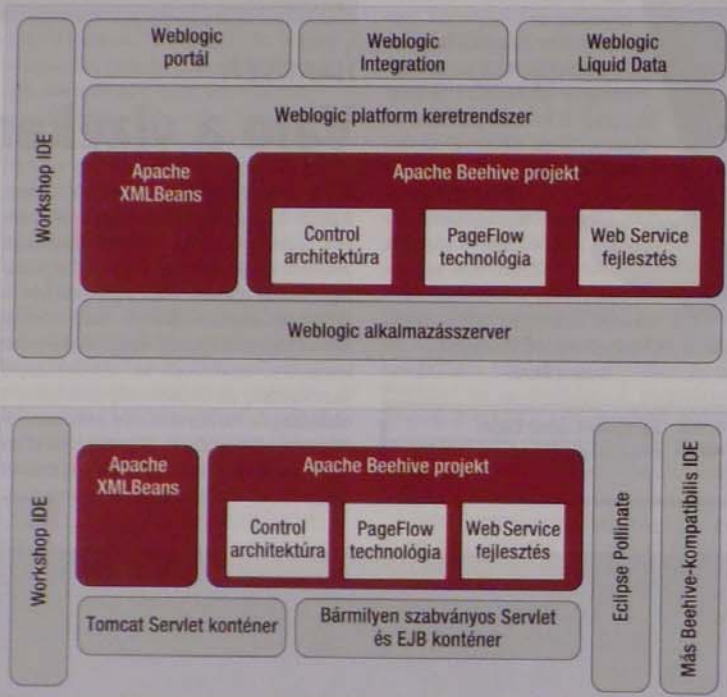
Workshop IDE

Weblogic portál

Weblogic Integration

Weblogic Liquid Data

Weblogic platform keretrendszer

Apache XMLBeans

Apache Beehive projekt

Control architektúra

PageFlow technológia

Web Service fejlesztés

Weblogic alkalmazásszerver

Workshop IDE

Apache XMLBeans

Apache Beehive projekt

Control architektúra

PageFlow technológia

Web Service fejlesztés

Tomcat Servlet konténer

Bármilyen szabványos Servlet és EJB konténer

Eclipse Pollinate

Más Beehive-kompatibilis IDE